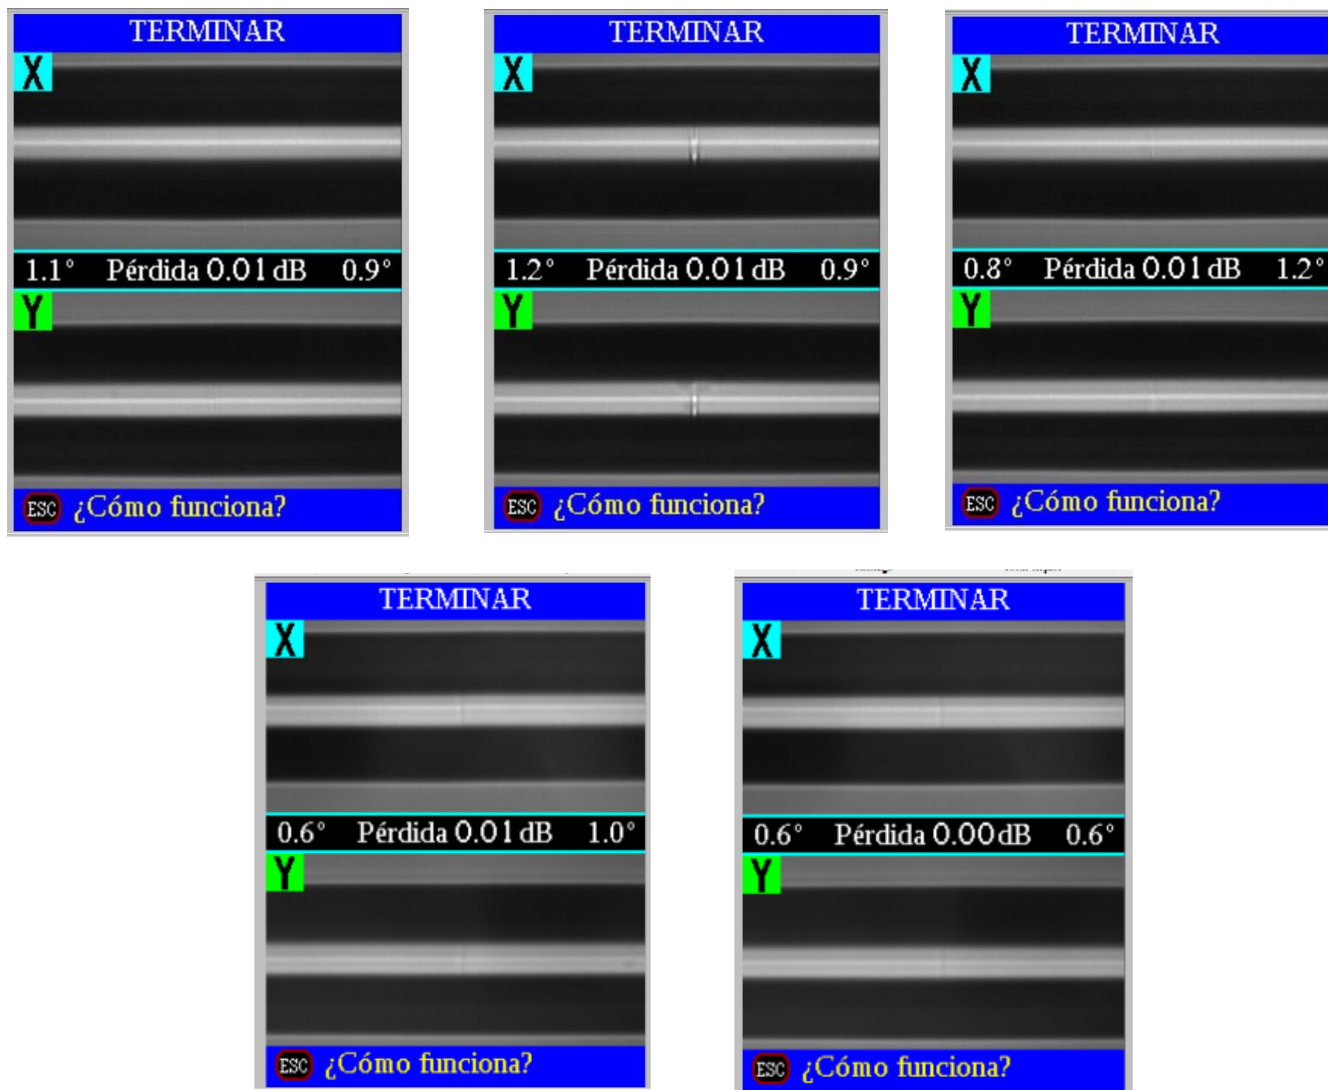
TERMINAR
X
1.1°  Pérdida 0.01 dB  0.9°
Y
ESC ¿Cómo funciona?

TERMINAR
X
1.2°  Pérdida 0.01 dB  0.9°
Y
ESC ¿Cómo funciona?

TERMINAR
X
0.8°  Pérdida 0.01 dB  1.2°
Y
ESC ¿Cómo funciona?

TERMINAR
X
0.6°  Pérdida 0.01 dB  1.0°
Y
ESC ¿Cómo funciona?

TERMINAR
X
0.6°  Pérdida 0.00 dB  0.6°
Y
ESC ¿Cómo funciona?